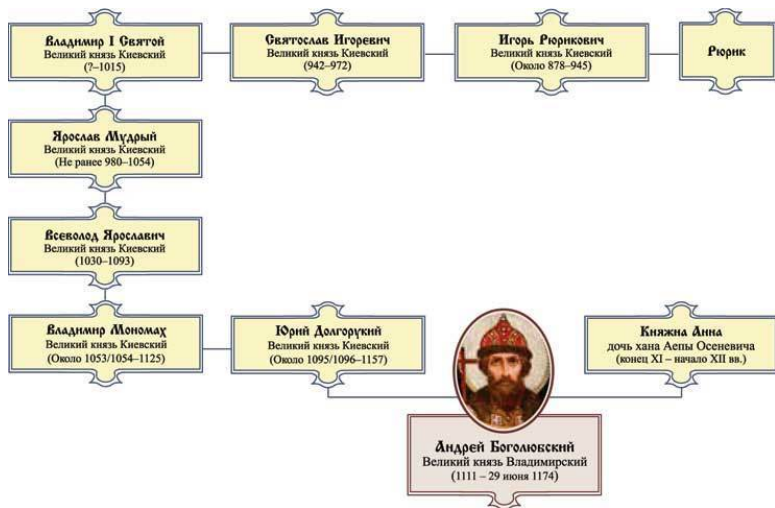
Владимир I Святой
Великий князь Киевский
(?–1015)

Святослав Игоревич
Великий князь Киевский
(942–972)

Игорь Рюрикович
Великий князь Киевский
(Около 878–945)

Рюрик

Ярослав Мудрый
Великий князь Киевский
(Не ранее 980–1054)

Всеволод Ярославич
Великий князь Киевский
(1030–1093)

Владимир Мономах
Великий князь Киевский
(Около 1053/1054–1125)

Юрий Долгорукий
Великий князь Киевский
(Около 1095/1096–1157)

Княжна Анна
дочь хана Аепы Осеневича
(конец XI – начало XII вв.)

Андрей Боголюбский
Великий князь Владимирский
(1111 – 29 июня 1174)